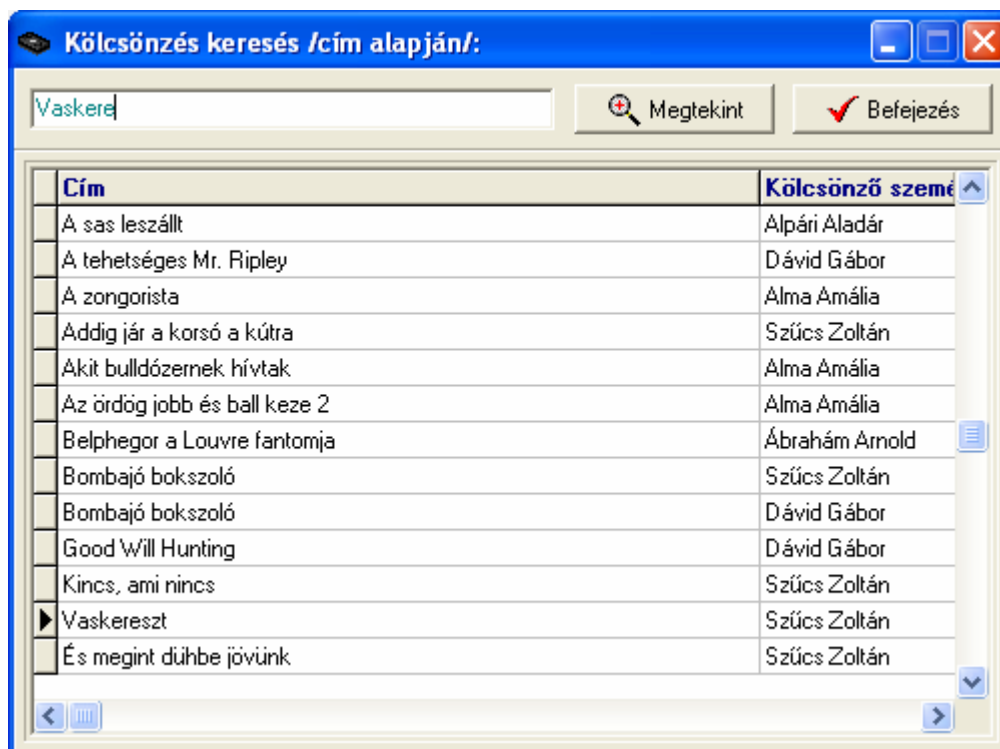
Kölcsönzés keresés /cím alapján/:

Vaskere

Megtekint

Befejezés

| Cím | Kölcsönző szemé |
|---|---|
| A sas leszállt | Alpári Aladár |
| A tehetséges Mr. Ripley | Dávid Gábor |
| A zongorista | Alma Amália |
| Addig jár a korsó a kútra | Szűcs Zoltán |
| Akit bulldózernek hívtak | Alma Amália |
| Az ördög jobb és ball keze 2 | Alma Amália |
| Belphegor a Louvre fantomja | Ábrahám Arnold |
| Bombajó bokszoló | Szűcs Zoltán |
| Bombajó bokszoló | Dávid Gábor |
| Good Will Hunting | Dávid Gábor |
| Kincs, ami nincs | Szűcs Zoltán |
| Vaskereszt | Szűcs Zoltán |
| És megint dühbe jövünk | Szűcs Zoltán |